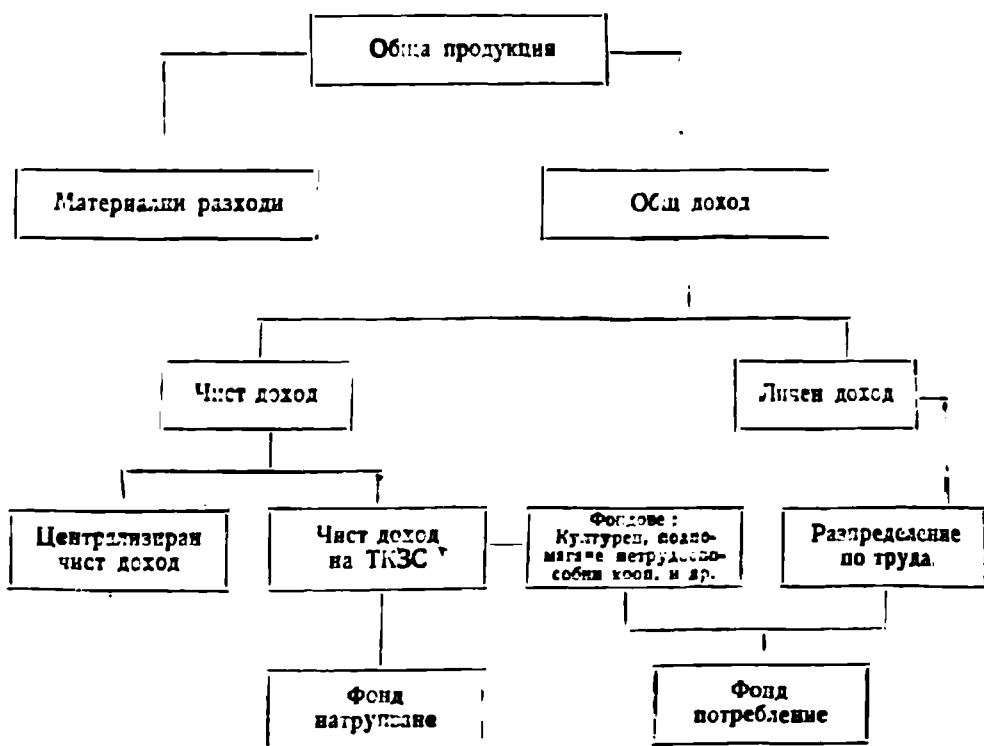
Обща продукция

Материални разходи

Общ доход

Чист доход

Личен доход

Централизиран чист доход

Чист доход на ТКЗС

Фондове : Културен, подпомагане нетрудоспособни кооп. и др.

Разпределение по труда

Фонд натрупване

Фонд потребление